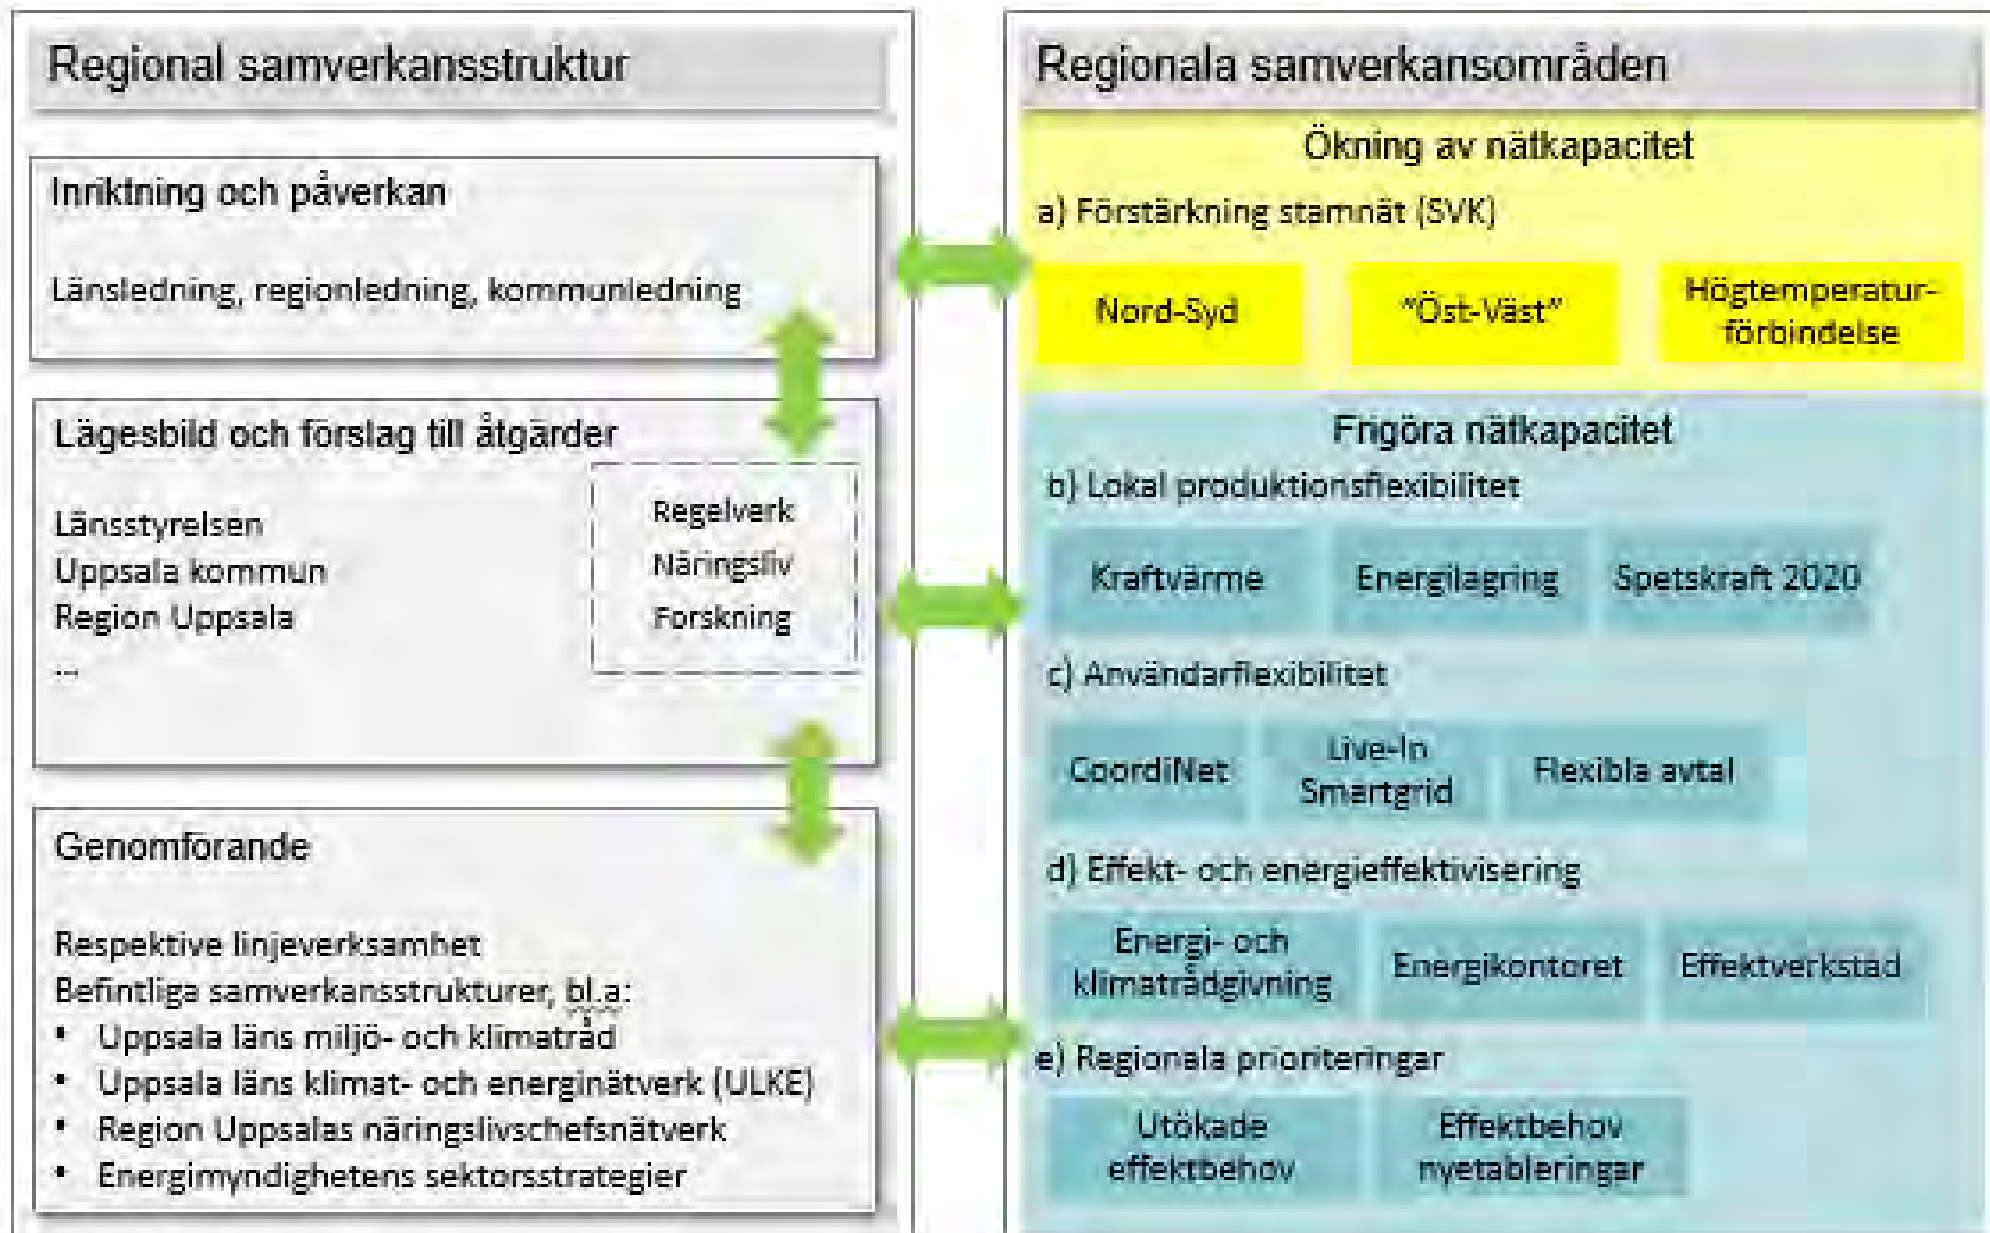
Regional samverkansstruktur

Inriktning och påverkan

Länsledning, regionledning, kommunledning

Lägesbild och förslag till åtgärder

Länsstyrelsen
Uppsala kommun
Region Uppsala
...

Regelverk
Näringsliv
Forskning

Genomförande

Respektive linjeverksamhet
Befintliga samverkansstrukturer, bl.a:
• Uppsala läns miljö- och klimatråd
• Uppsala läns klimat- och energinätverk (ULKE)
• Region Uppsalas näringslivschefsnätverk
• Energimyndighetens sektorsstrategier

Regionala samverkansområden

Ökning av nätkapacitet
a) Förstärkning stamnät (SVK)

Nord-Syd
"Öst-Väst"
Högtemperaturförbindelse

Frigöra nätkapacitet
b) Lokal produktionsflexibilitet

Kraftvärme
Energilagring
Spetskraft 2020

c) Användarflexibilitet

CoordiNet
Live-In Smartgrid
Flexibla avtal

d) Effekt- och energieffektivisering

Energi- och klimatrådgivning
Energikontoret
Effektverkstad

e) Regionala prioriteringar

Utökade effektbehov
Effektbehov nyetableringar